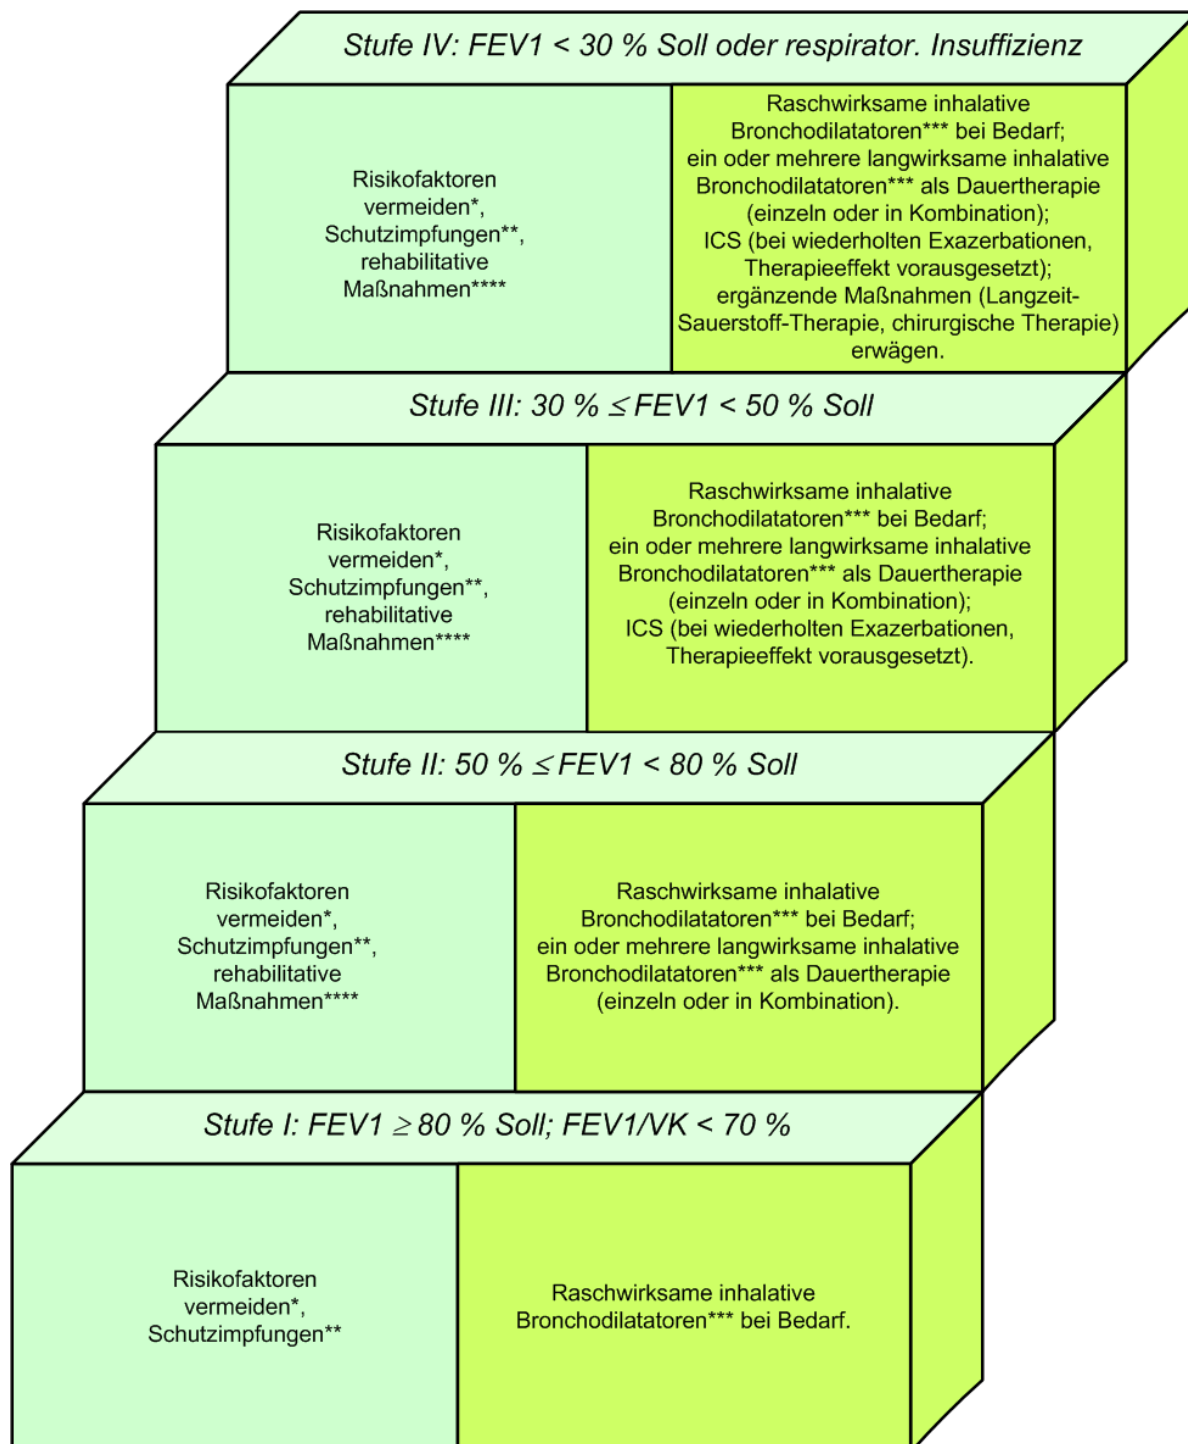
Stufe IV: FEV1 < 30 % Soll oder respirator. Insuffizienz

Risikofaktoren vermeiden*, Schutzimpfungen**, rehabilitative Maßnahmen****

Raschwirksame inhalative Bronchodilatatoren*** bei Bedarf; ein oder mehrere langwirksame inhalative Bronchodilatatoren*** als Dauertherapie (einzeln oder in Kombination); ICS (bei wiederholten Exazerbationen, Therapieeffekt vorausgesetzt); ergänzende Maßnahmen (Langzeit-Sauerstoff-Therapie, chirurgische Therapie) erwägen.

Stufe III: 30 % $\leq$ FEV1 < 50 % Soll

Risikofaktoren vermeiden*, Schutzimpfungen**, rehabilitative Maßnahmen****

Raschwirksame inhalative Bronchodilatatoren*** bei Bedarf; ein oder mehrere langwirksame inhalative Bronchodilatatoren*** als Dauertherapie (einzeln oder in Kombination); ICS (bei wiederholten Exazerbationen, Therapieeffekt vorausgesetzt).

Stufe II: 50 % $\leq$ FEV1 < 80 % Soll

Risikofaktoren vermeiden*, Schutzimpfungen**, rehabilitative Maßnahmen****

Raschwirksame inhalative Bronchodilatatoren*** bei Bedarf; ein oder mehrere langwirksame inhalative Bronchodilatatoren*** als Dauertherapie (einzeln oder in Kombination).

Stufe I: FEV1 $\geq$ 80 % Soll; FEV1/VK < 70 %

Risikofaktoren vermeiden*, Schutzimpfungen**

Raschwirksame inhalative Bronchodilatatoren*** bei Bedarf.